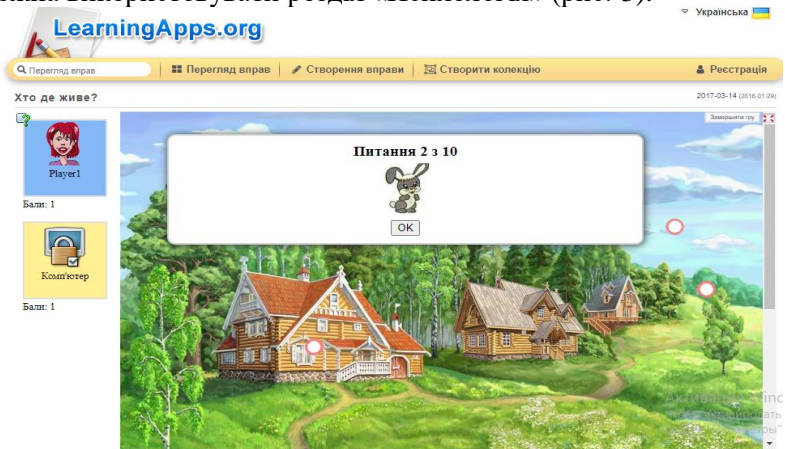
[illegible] використовувати розділ «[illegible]» (рис. 3).

Українська

LearningApps.org

Перегляд вправ | Перегляд вправ | Створення вправи | Створити колекцію | Реєстрація

Хто де живе?

2017-03-14 (2016-01-29)

Завершити гру

Player1

Бали: 1

Комп'ютер

Бали: 1

Питання 2 з 10

OK

Активация Windows
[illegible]